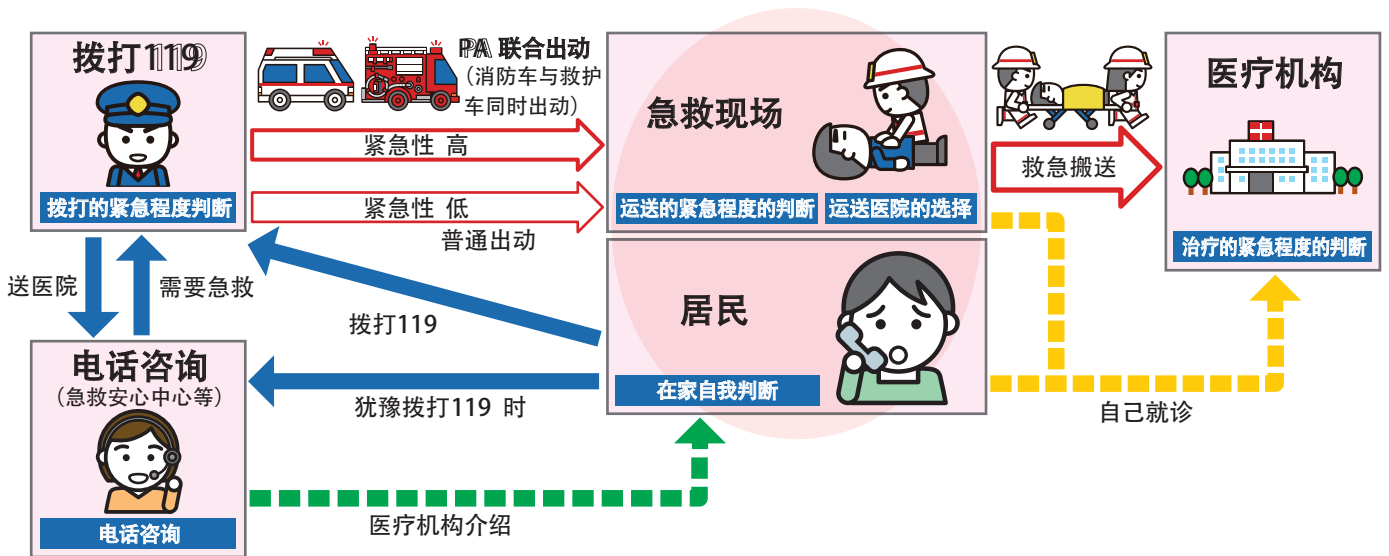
拨打119

拨打的紧急程度判断

PA 联合出动
（消防车与救护车同时出动）

紧急性 高

紧急性 低

普通出动

急救现场

运送的紧急程度的判断

运送医院的选择

救急搬送

医疗机构

治疗的紧急程度的判断

送医院

需要急救

拨打119

居民

在家自我判断

电话咨询
（急救安心中心等）

犹豫拨打119 时

自己就诊

电话咨询

医疗机构介绍